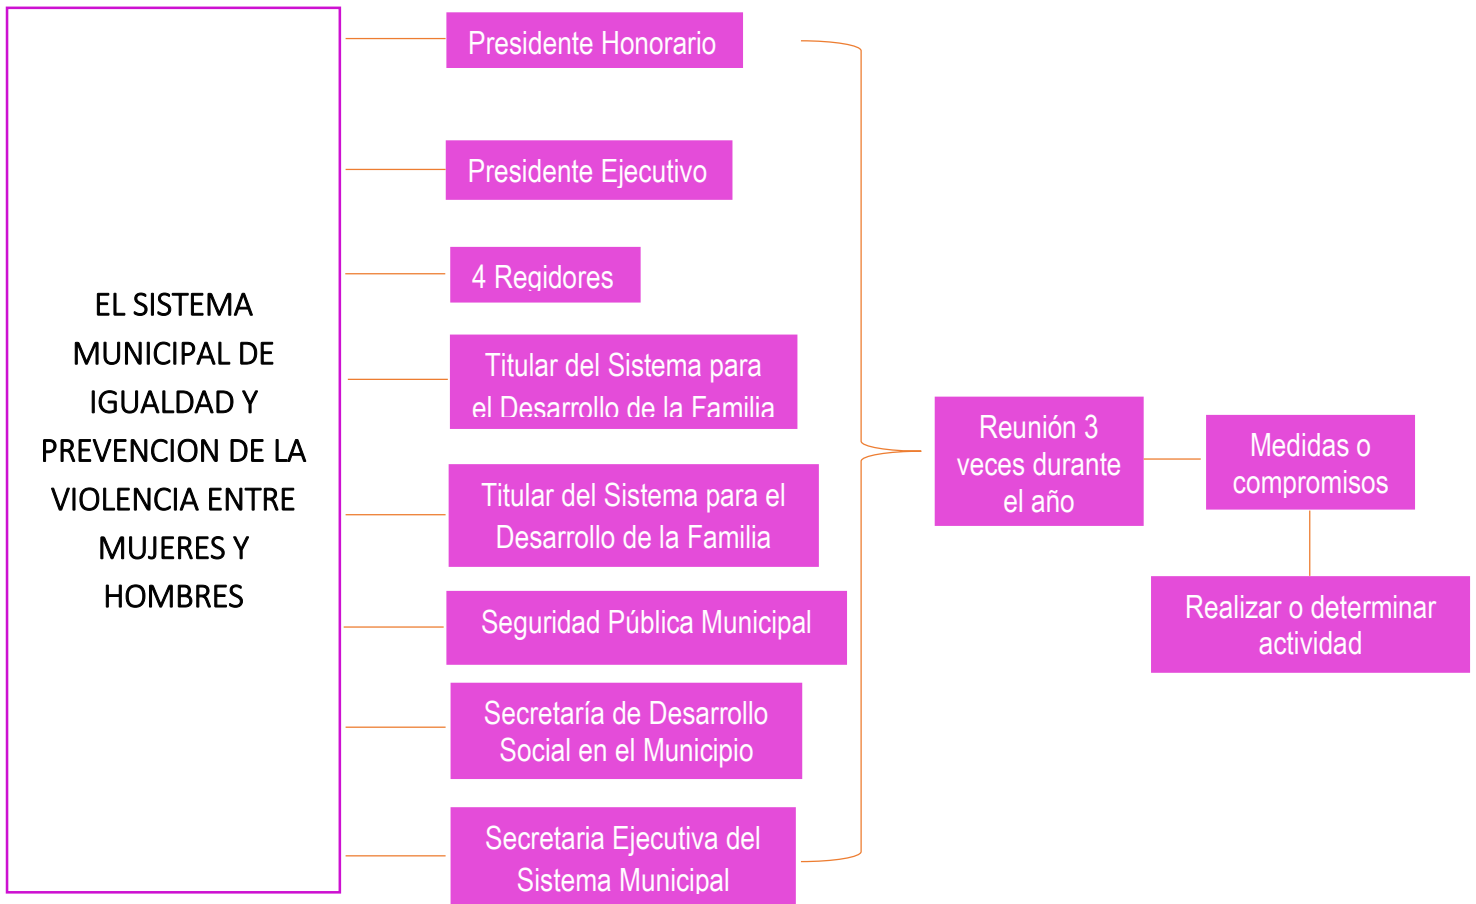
EL SISTEMA MUNICIPAL DE IGUALDAD Y PREVENCION DE LA VIOLENCIA ENTRE MUJERES Y HOMBRES

Presidente Honorario

Presidente Ejecutivo

4 Regidores

Titular del Sistema para el Desarrollo de la Familia

Titular del Sistema para el Desarrollo de la Familia

Seguridad Pública Municipal

Secretaría de Desarrollo Social en el Municipio

Secretaria Ejecutiva del Sistema Municipal

Reunión 3 veces durante el año

Medidas o compromisos

Realizar o determinar actividad